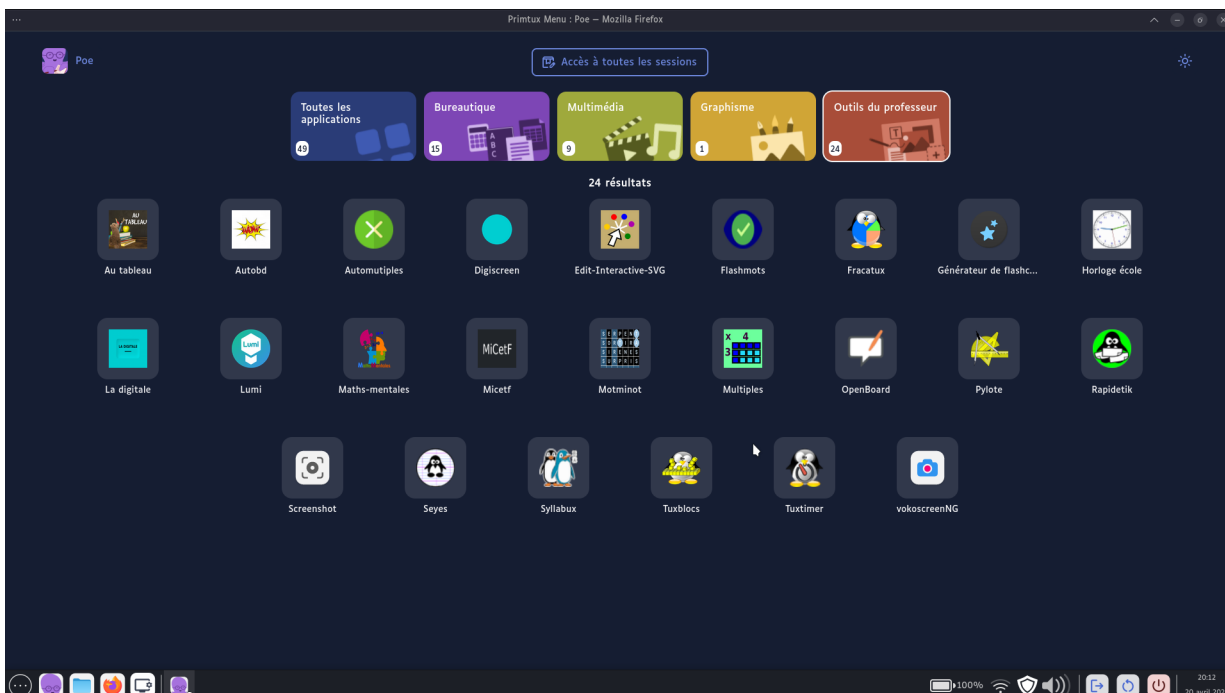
Primtux Menu : Poe — Mozilla Firefox

Poe

Accès à toutes les sessions

Toutes les applications 49

Bureautique 15

Multimédia 9

Graphisme 1

Outils du professeur 24

24 résultats

Au tableau
Autobd
Automutiples
Digiscreen
Edit-Interactive-SVG
Flashmots
Fracatux
Générateur de flashc...
Horloge école

La digitale
Lumi
Maths-mentales
Micetf
Motminot
Multiples
OpenBoard
Pylote
Rapidetik

Screenshot
Seyes
Syllabux
Tuxblocs
Tuxtimer
vokoscreenNG

100%
20:12
20 avril 20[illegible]